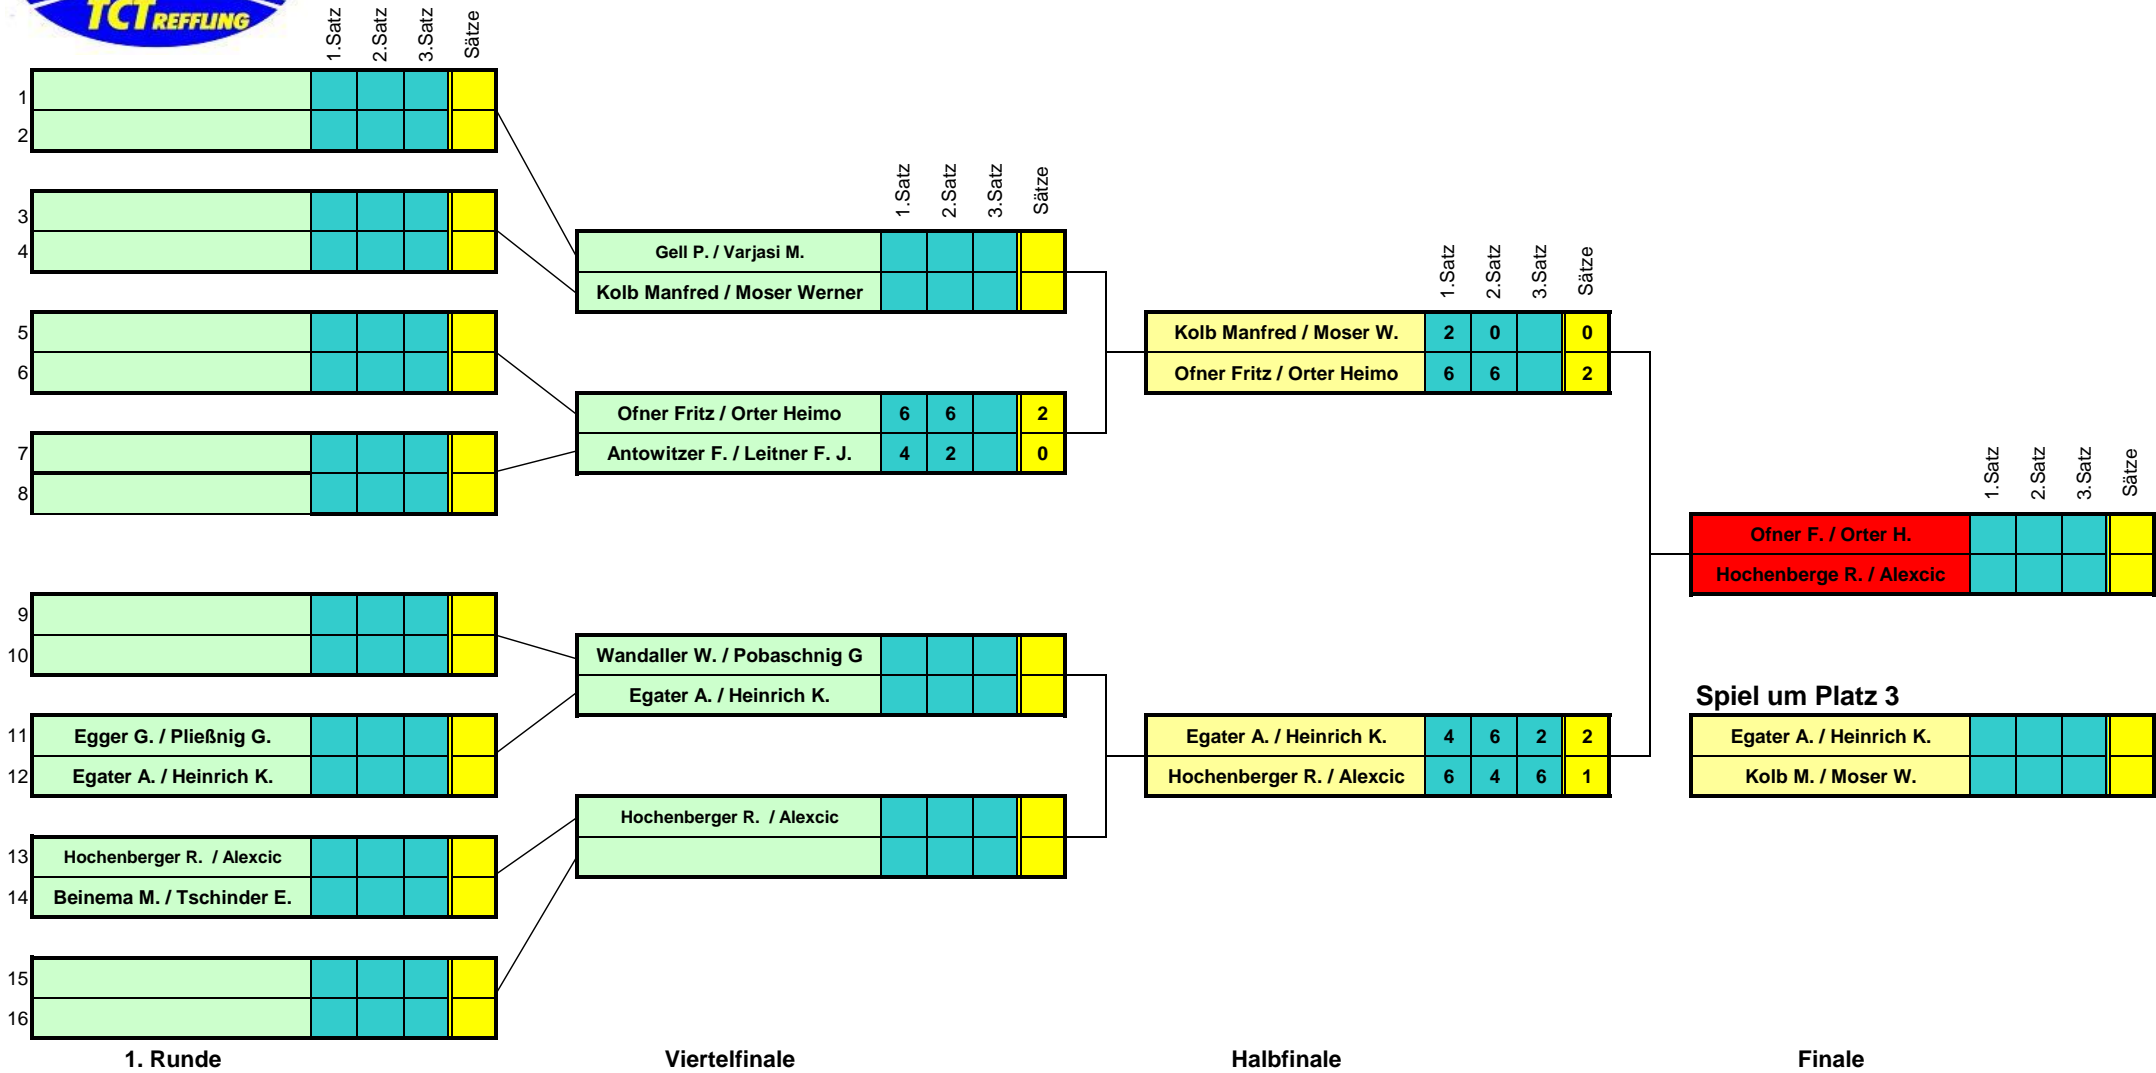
TCT REFFLING

| | | 1.Satz | 2.Satz | 3.Satz | Sätze |
|---|---|---|---|---|---|
| 1 | | | | | |
| 2 | | | | | |
| 3 | | | | | |
| 4 | | | | | |
| 5 | | | | | |
| 6 | | | | | |
| 7 | | | | | |
| 8 | | | | | |
| 9 | | | | | |
| 10 | | | | | |
| 11 | Egger G. / Pließnig G. | | | | |
| 12 | Egater A. / Heinrich K. | | | | |
| 13 | Hochenberger R. / Alexcic | | | | |
| 14 | Beinema M. / Tschinder E. | | | | |
| 15 | | | | | |
| 16 | | | | | |

| | 1.Satz | 2.Satz | 3.Satz | Sätze |
|---|---|---|---|---|
| Gell P. / Varjasi M. | | | | |
| Kolb Manfred / Moser Werner | | | | |
| Ofner Fritz / Orter Heimo | 6 | 6 | | 2 |
| Antowitzer F. / Leitner F. J. | 4 | 2 | | 0 |
| Wandaller W. / Pobaschnig G | | | | |
| Egater A. / Heinrich K. | | | | |
| Hochenberger R. / Alexcic | | | | |
| | | | | |

| | 1.Satz | 2.Satz | 3.Satz | Sätze |
|---|---|---|---|---|
| Kolb Manfred / Moser W. | 2 | 0 | | 0 |
| Ofner Fritz / Orter Heimo | 6 | 6 | | 2 |
| Egater A. / Heinrich K. | 4 | 6 | 2 | 2 |
| Hochenberger R. / Alexcic | 6 | 4 | 6 | 1 |

| | 1.Satz | 2.Satz | 3.Satz | Sätze |
|---|---|---|---|---|
| Ofner F. / Orter H. | | | | |
| Hochenberge R. / Alexcic | | | | |

Spiel um Platz 3

| | | | | |
|---|---|---|---|---|
| Egater A. / Heinrich K. | | | | |
| Kolb M. / Moser W. | | | | |

1. Runde Viertelfinale Halbfinale Finale